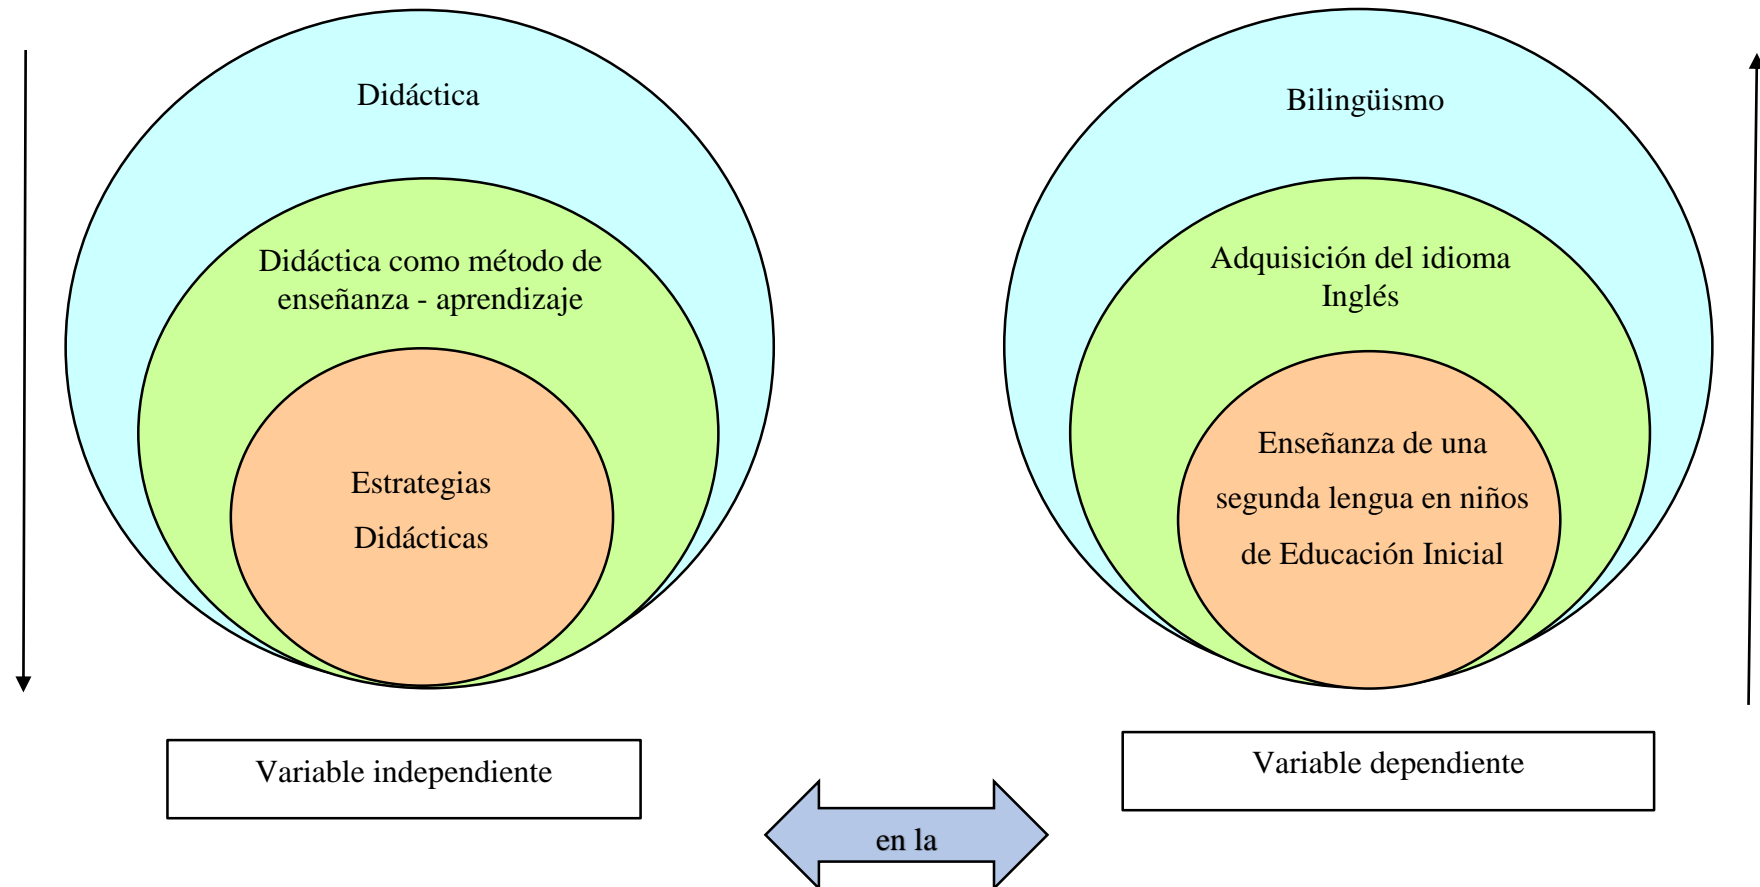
Didáctica

Didáctica como método de enseñanza - aprendizaje

Estrategias Didácticas

Variable independiente

Bilingüismo

Adquisición del idioma Inglés

Enseñanza de una segunda lengua en niños de Educación Inicial

Variable dependiente

en la